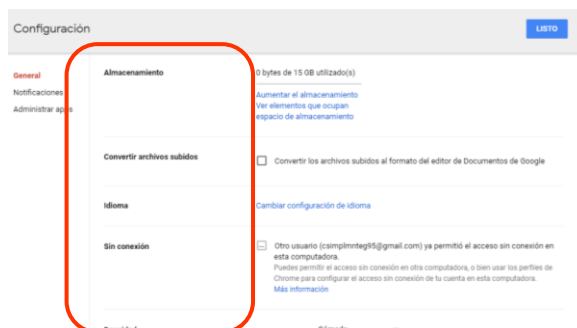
Configuración

LISTO

General
Notificaciones
Administrar apps

Almacenamiento

0 bytes de 15 GB utilizado(s)

Aumentar el almacenamiento
Ver elementos que ocupan espacio de almacenamiento

Convertir archivos subidos

Convertir los archivos subidos al formato del editor de Documentos de Google

Idioma

Cambiar configuración de idioma

Sin conexión

Otro usuario (csimplmnteg95@gmail.com) ya permitió el acceso sin conexión en esta computadora.
Puedes permitir el acceso sin conexión en otra computadora, o bien usar los perfiles de Chrome para configurar el acceso sin conexión de tu cuenta en esta computadora.
Más información

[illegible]